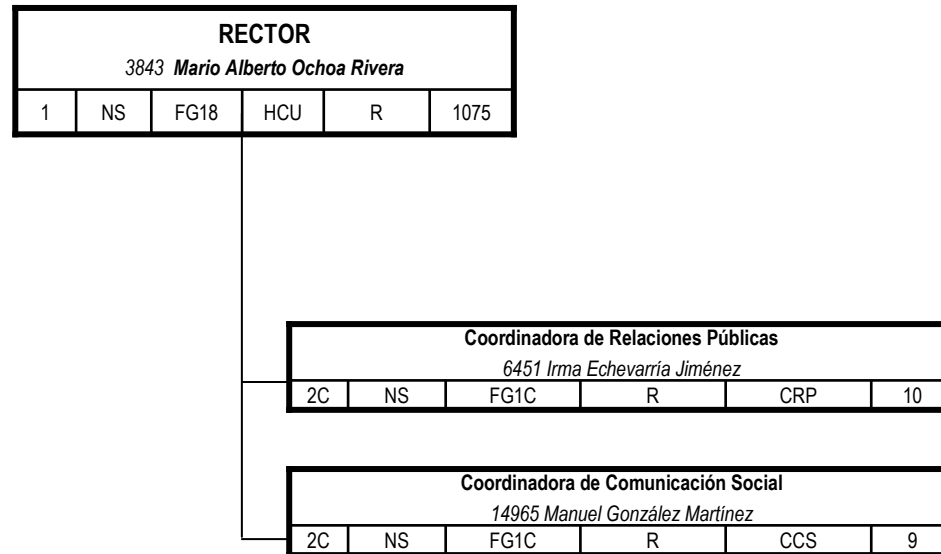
RECTOR
3843 Mario Alberto Ochoa Rivera

| 1 | NS | FG18 | HCU | R | 1075 |
|---|---|---|---|---|---|

Coordinadora de Relaciones Públicas
6451 Irma Echevarría Jiménez

| 2C | NS | FG1C | R | CRP | 10 |
|---|---|---|---|---|---|

Coordinadora de Comunicación Social
14965 Manuel González Martínez

| 2C | NS | FG1C | R | CCS | 9 |
|---|---|---|---|---|---|